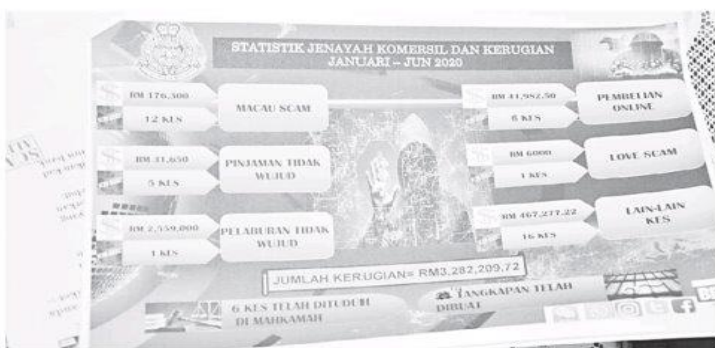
STATISTIK JENAYAH KOMERSIL DAN KERUGIAN
JANUARI – JUN 2020

RM 176,300
12 KES
MACAU SCAM

RM 31,650
5 KES
PINJAMAN TIDAK WUJUD

RM 2,559,000
1 KES
PELABURAN TIDAK WUJUD

RM 41,982.50
6 KES
PEMBELIAN ONLINE

RM 6000
1 KES
LOVE SCAM

RM 467,277.22
16 KES
LAIN-LAIN KES

JUMLAH KERUGIAN= RM3,282,209.72

6 KES TELAH DITUDUH DI MAHKAMAH

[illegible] TANGKAPAN TELAH DIBUAT